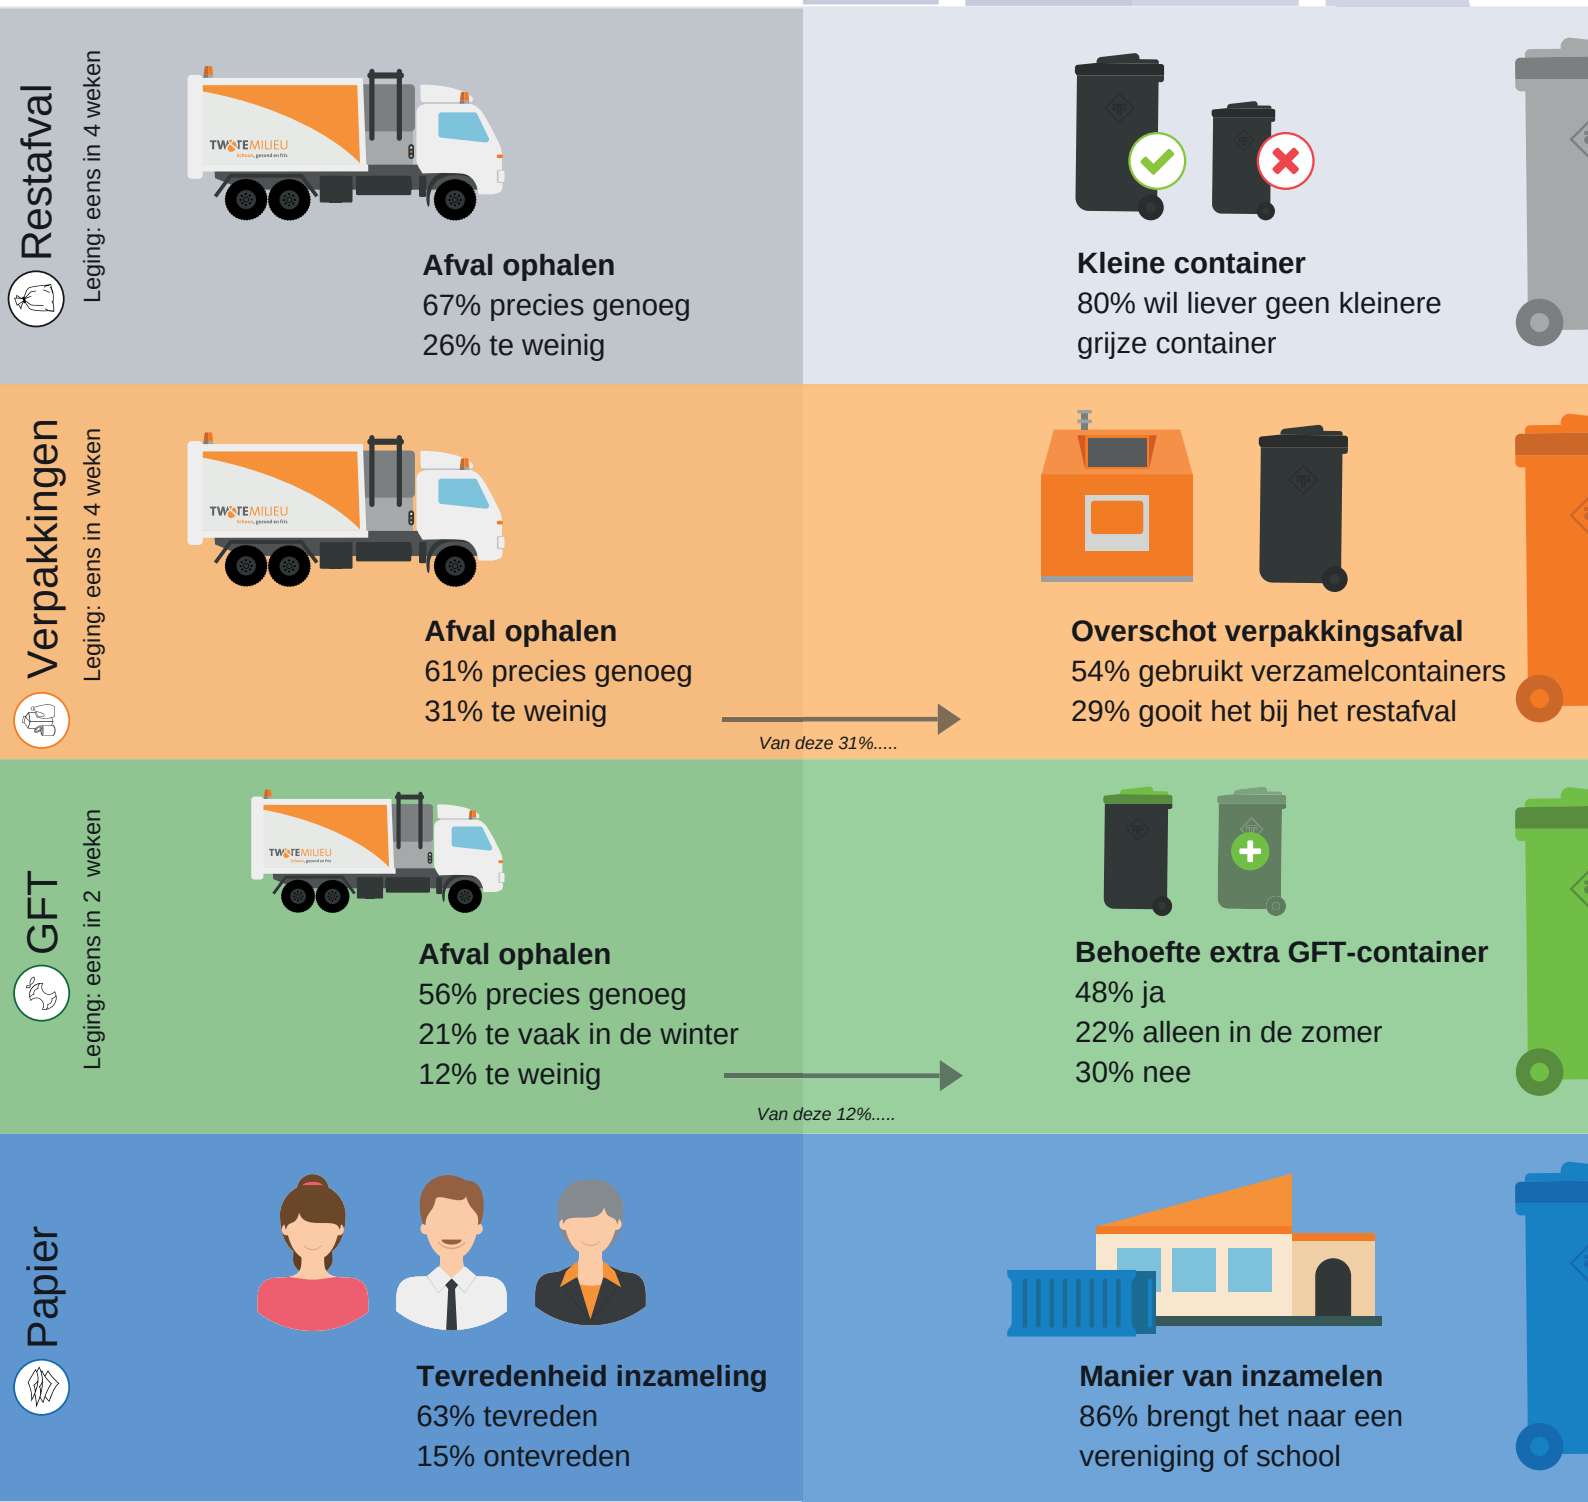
Restafval
Leging: eens in 4 weken

TWENTEMILIEU

Afval ophalen
67% precies genoeg
26% te weinig

Kleine container
80% wil liever geen kleinere grijze container

Verpakkingen
Leging: eens in 4 weken

TWENTEMILIEU

Afval ophalen
61% precies genoeg
31% te weinig

Van deze 31%.....

Overschot verpakkingsafval
54% gebruikt verzamelcontainers
29% gooit het bij het restafval

GFT
Leging: eens in 2 weken

TWENTEMILIEU

Afval ophalen
56% precies genoeg
21% te vaak in de winter
12% te weinig

Van deze 12%.....

Behoefte extra GFT-container
48% ja
22% alleen in de zomer
30% nee

Papier

Tevredenheid inzameling
63% tevreden
15% ontevreden

Manier van inzamelen
86% brengt het naar een vereniging of school